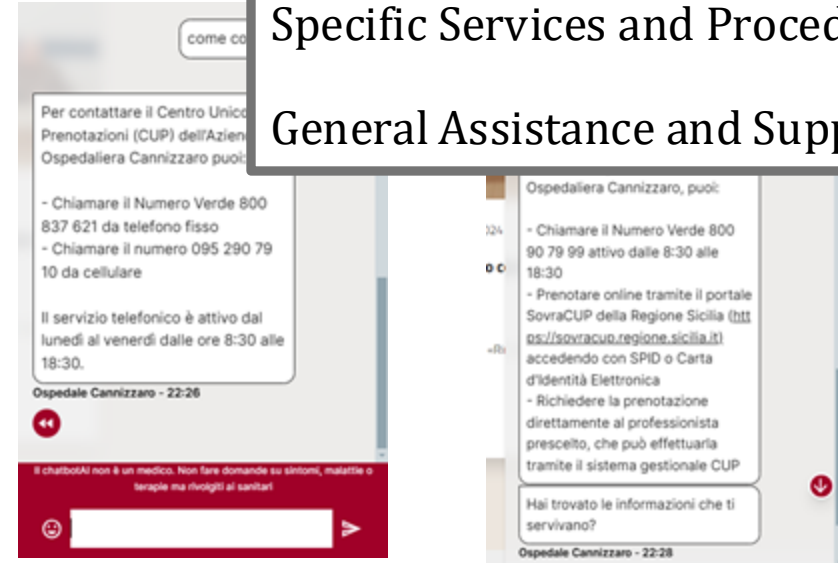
Specific Services and Proced

General Assistance and Supp

come co

Per contattare il Centro Unico Prenotazioni (CUP) dell'Azien Ospedaliera Cannizzaro puoi:

- Chiamare il Numero Verde 800 837 621 da telefono fisso
- Chiamare il numero 095 290 79 10 da cellulare

Il servizio telefonico è attivo dal lunedì al venerdì dalle ore 8:30 alle 18:30.

Ospedale Cannizzaro - 22:26

Il chatbotAI non è un medico. Non fare domande su sintomi, malattie o terapie ma rivolgiti ai sanitari

Ospedaliera Cannizzaro, puoi:

- Chiamare il Numero Verde 800 90 79 99 attivo dalle 8:30 alle 18:30
- Prenotare online tramite il portale SovraCUP della Regione Sicilia (https://sovracup.regione.sicilia.it) accedendo con SPID o Carta d'Identità Elettronica
- Richiedere la prenotazione direttamente al professionista prescelto, che può effettuarla tramite il sistema gestionale CUP

Hai trovato le informazioni che ti servivano?

Ospedale Cannizzaro - 22:28